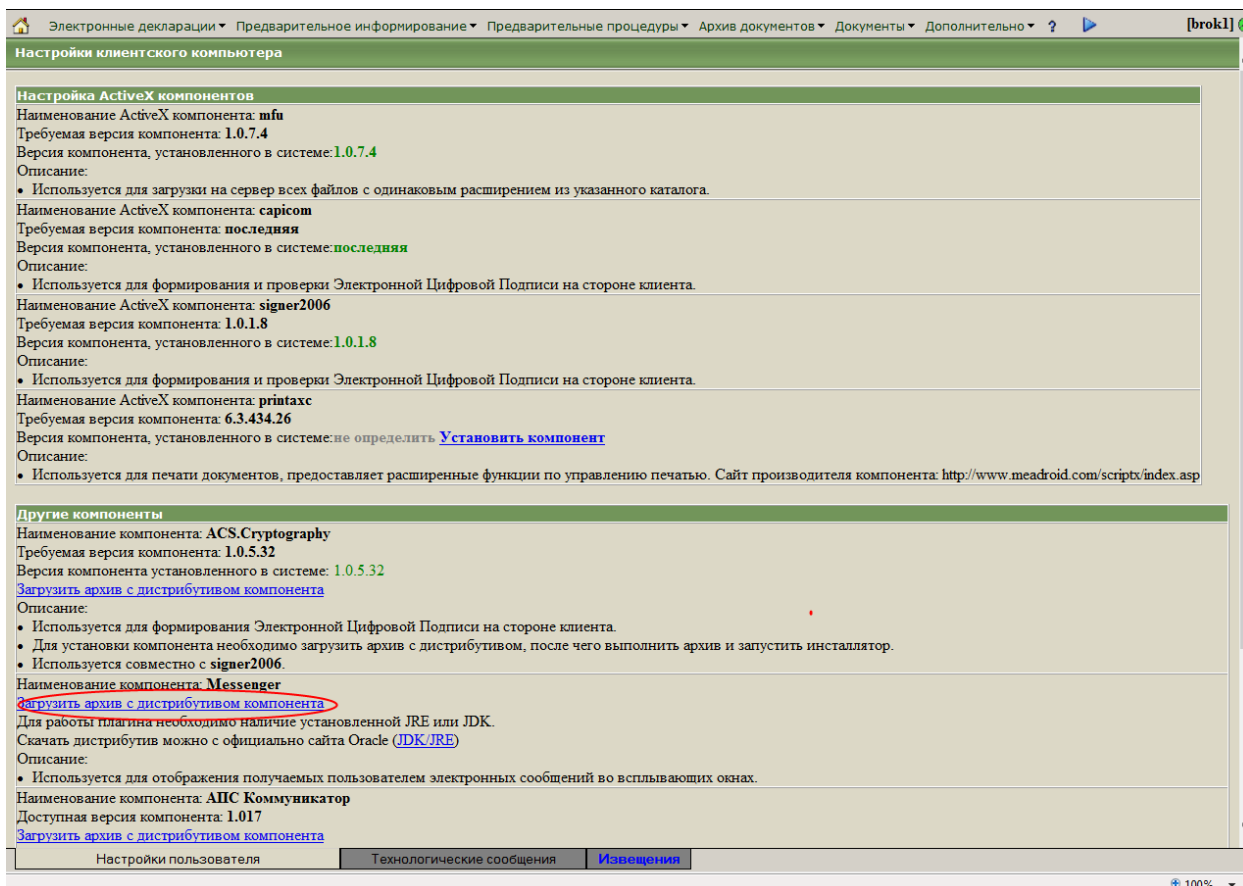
Электронные декларации ▾ Предварительное информирование ▾ Предварительные процедуры ▾ Архив документов ▾ Документы ▾ Дополнительно ▾ ? [brok1]

Настройки клиентского компьютера

Настройка ActiveX компонентов

Наименование ActiveX компонента: mfu
Требуемая версия компонента: 1.0.7.4
Версия компонента, установленного в системе:1.0.7.4
Описание:
• Используется для загрузки на сервер всех файлов с одинаковым расширением из указанного каталога.

Наименование ActiveX компонента: capicom
Требуемая версия компонента: последняя
Версия компонента, установленного в системе:последняя
Описание:
• Используется для формирования и проверки Электронной Цифровой Подписи на стороне клиента.

Наименование ActiveX компонента: signer2006
Требуемая версия компонента: 1.0.1.8
Версия компонента, установленного в системе:1.0.1.8
Описание:
• Используется для формирования и проверки Электронной Цифровой Подписи на стороне клиента.

Наименование ActiveX компонента: printaxc
Требуемая версия компонента: 6.3.434.26
Версия компонента, установленного в системе:не определить Установить компонент
Описание:
• Используется для печати документов, предоставляет расширенные функции по управлению печатью. Сайт производителя компонента: http://www.meadroid.com/scriptx/index.asp

Другие компоненты

Наименование компонента: ACS.Cryptography
Требуемая версия компонента: 1.0.5.32
Версия компонента установленного в системе: 1.0.5.32
Загрузить архив с дистрибутивом компонента
Описание:
• Используется для формирования Электронной Цифровой Подписи на стороне клиента.
• Для установки компонента необходимо загрузить архив с дистрибутивом, после чего выполнить архив и запустить инсталлятор.
• Используется совместно с signer2006.

Наименование компонента: Messenger
Загрузить архив с дистрибутивом компонента
Для работы плагина необходимо наличие установленной JRE или JDK.
Скачать дистрибутив можно с официально сайта Oracle (JDK/JRE)
Описание:
• Используется для отображения получаемых пользователем электронных сообщений во всплывающих окнах.

Наименование компонента: АПС Коммуникатор
Доступная версия компонента: 1.017
Загрузить архив с дистрибутивом компонента

Настройки пользователя | Технологические сообщения | Извещения

100%